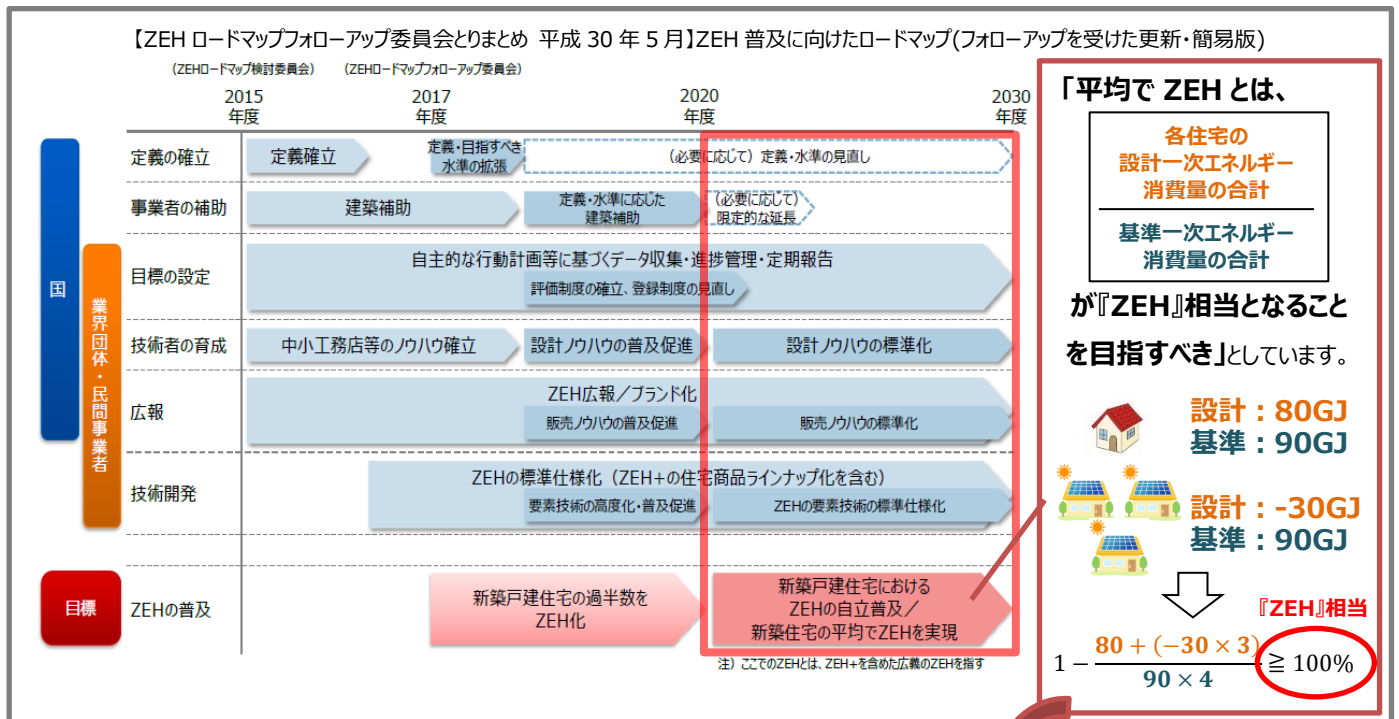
【ZEH ロードマップフォローアップ委員会とりまとめ 平成 30 年 5 月】ZEH 普及に向けたロードマップ(フォローアップを受けた更新・簡易版)

(ZEHロードマップ検討委員会)　(ZEHロードマップフォローアップ委員会)

2015 年度　2017 年度　2020 年度　2030 年度

国

業界団体・民間事業者

定義の確立　定義確立　定義・目指すべき水準の拡張　(必要に応じて) 定義・水準の見直し

事業者の補助　建築補助　定義・水準に応じた建築補助　(必要に応じて) 限定的な延長

目標の設定　自主的な行動計画等に基づくデータ収集・進捗管理・定期報告　評価制度の確立、登録制度の見直し

技術者の育成　中小工務店等のノウハウ確立　設計ノウハウの普及促進　設計ノウハウの標準化

広報　ZEH広報／ブランド化　販売ノウハウの普及促進　販売ノウハウの標準化

技術開発　ZEHの標準仕様化 (ZEH+の住宅商品ラインナップ化を含む)　要素技術の高度化・普及促進　ZEHの要素技術の標準仕様化

目標　ZEHの普及　新築戸建住宅の過半数をZEH化　新築戸建住宅におけるZEHの自立普及／新築住宅の平均でZEHを実現

注) ここでのZEHとは、ZEH+を含めた広義のZEHを指す

「平均で ZEH とは、

各住宅の設計一次エネルギー消費量の合計

基準一次エネルギー消費量の合計

が『ZEH』相当となることを目指すべき」としています。

設計：80GJ
基準：90GJ

設計：-30GJ
基準：90GJ

『ZEH』相当

$1-\frac{80+(-30\times 3)}{90\times 4} \geqq 100\%$